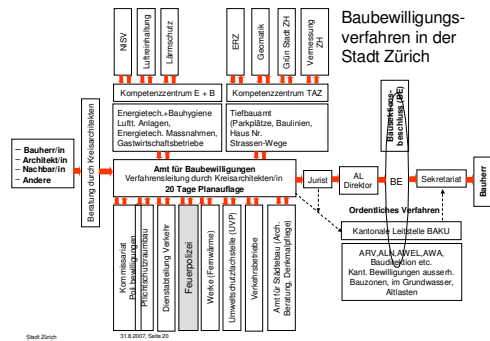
Baubewilligungsverfahren in der Stadt Zürich

NISV

Luftreinhaltung

Lärmschutz

ERZ

Geomatik

Grün Stadt ZH

Vermessung ZH

Kompetenzzentrum E + B

Kompetenzzentrum TAZ

Energietech.+Bauhygiene
Luftt. Anlagen,
Energietech. Massnahmen,
Gastwirtschaftsbetriebe

Tiefbauamt
(Parkplätze, Baulinien,
Haus Nr.
Strassen-Wege)

- Bauherr/in
- Architekt/in
- Nachbar/in
- Andere

Beratung durch Kreisarchitekten

Amt für Baubewilligungen
Verfahrensleitung durch Kreisarchitekten/in
20 Tage Planauflage

Jurist

AL Direktor

BE

Bauentscheid beschluss (BE)

Sekretariat

Bauherr

Ordentliches Verfahren

Kantonale Leitstelle BAKU

ARV,ALN,AWEL,AWA,
Baudirektion etc.
Kant. Bewilligungen ausserh.
Bauzonen, im Grundwasser,
Altlasten

Kommissariat
Poli. Bewilligungen

Pflichtschutzraumbau

Dienstabteilung Verkehr

Feuerpolizei

Werke (Fernwärme)

Umweltschutzfachstelle (UVP)

Verkehrsbetriebe

Amt für Städtebau (Arch. Beratung, Denkmalpflege)

Stadt Zürich

31.8.2007, Seite 20